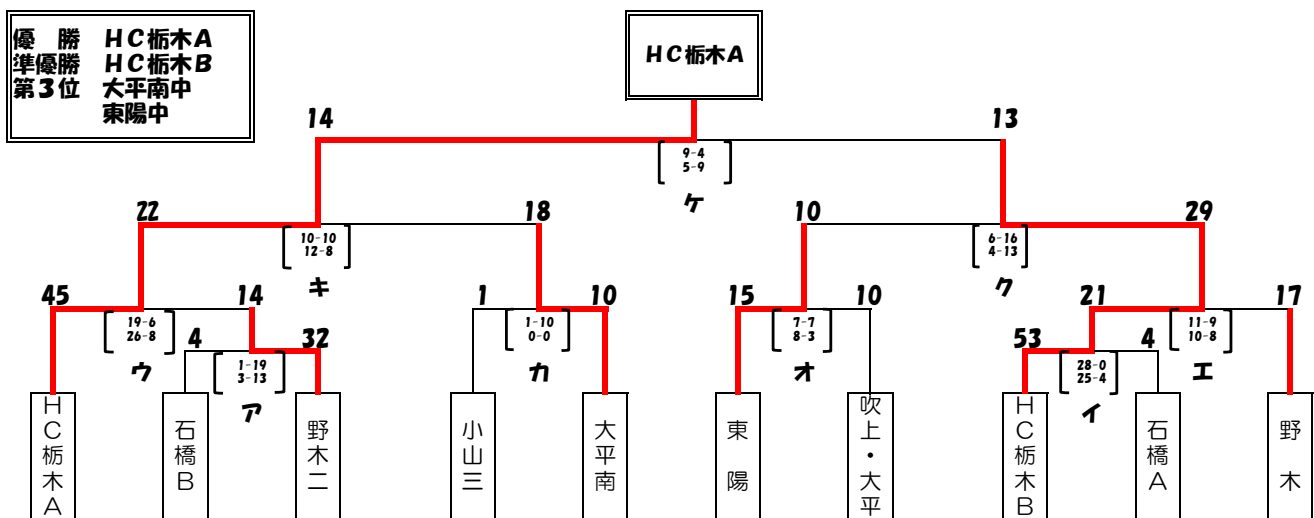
優　勝　ＨＣ栃木Ａ
準優勝　ＨＣ栃木Ｂ
第３位　大平南中
東陽中

ＨＣ栃木Ａ

14
13
9-4
5-9
ケ

22
18
10-10
12-8
キ

10
29
6-16
4-13
ク

45
14
19-6
26-8
ウ

4
32
1-19
3-13
ア

1
10
1-10
0-0
カ

15
10
7-7
8-3
オ

21
17
11-9
10-8
エ

53
4
28-0
25-4
イ

ＨＣ栃木Ａ
石橋Ｂ
野木二
小山三
大平南
東陽
吹上・大平
ＨＣ栃木Ｂ
石橋Ａ
野木